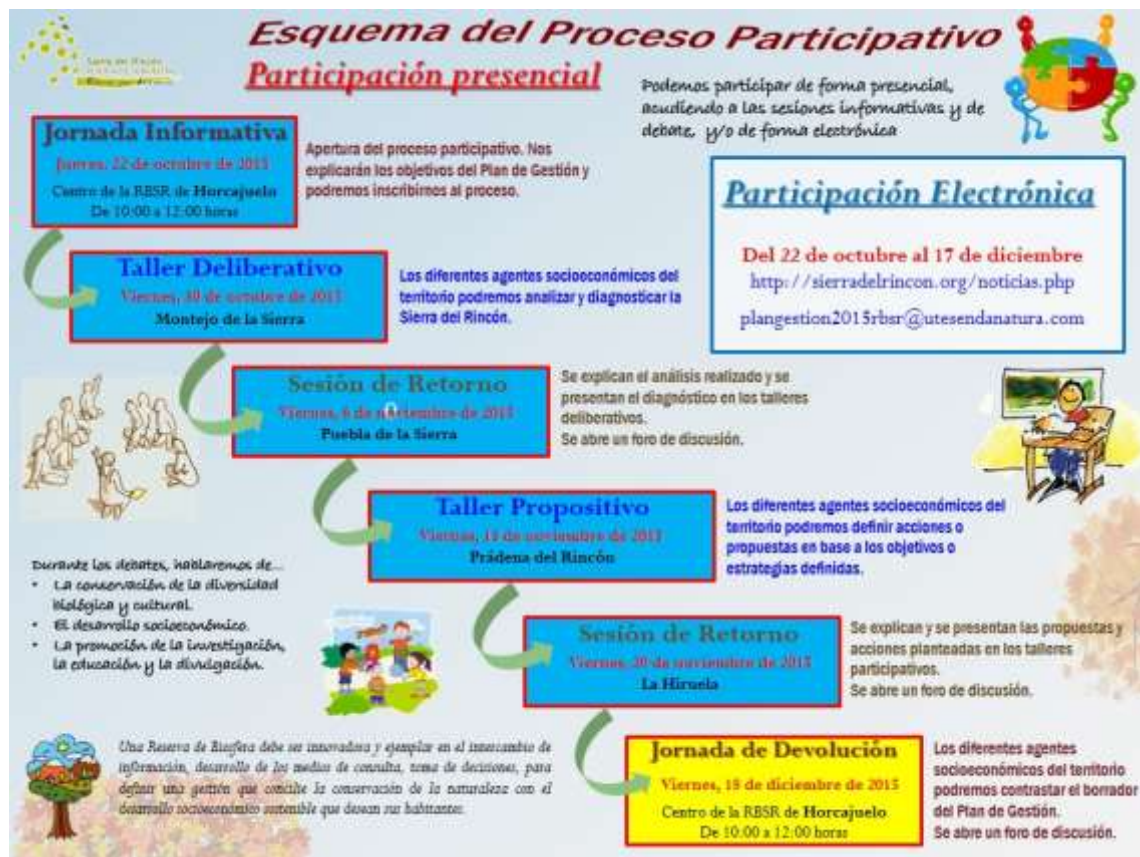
Esquema del Proceso Participativo

Participación presencial

Podemos participar de forma presencial, acudiendo a las sesiones informativas y de debate, y/o de forma electrónica

Jornada Informativa
Jueves, 22 de octubre de 2015
Centro de la RBSR de Horcajuelo
De 10:00 a 12:00 horas

Apertura del proceso participativo. Nos explicarán los objetivos del Plan de Gestión y podremos inscribirnos al proceso.

Participación Electrónica

Del 22 de octubre al 17 de diciembre
http://sierradelrincon.org/noticias.php
plangestion2015rbsr@utesendanatura.com

Taller Deliberativo
Viernes, 30 de octubre de 2015
Montejo de la Sierra

Los diferentes agentes socioeconómicos del territorio podremos analizar y diagnosticar la Sierra del Rincón.

Sesión de Retorno
Viernes, 6 de noviembre de 2015
Puebla de la Sierra

Se explican el análisis realizado y se presentan el diagnóstico en los talleres deliberativos.
Se abre un foro de discusión.

Taller Propositivo
Viernes, 13 de noviembre de 2015
Prádena del Rincón

Los diferentes agentes socioeconómicos del territorio podremos definir acciones o propuestas en base a los objetivos o estrategias definidas.

Durante los debates, hablaremos de...
• La conservación de la diversidad biológica y cultural.
• El desarrollo socioeconómico.
• La promoción de la investigación, la educación y la divulgación.

Sesión de Retorno
Viernes, 20 de noviembre de 2015
La Hiruela

Se explican y se presentan las propuestas y acciones planteadas en los talleres participativos.
Se abre un foro de discusión.

Una Reserva de Biosfera debe ser innovadora y ejemplar en el intercambio de información, desarrollo de los medios de consulta, toma de decisiones, para definir una gestión que concilie la conservación de la naturaleza con el desarrollo socioeconómico sostenible que desean sus habitantes.

Jornada de Devolución
Viernes, 18 de diciembre de 2015
Centro de la RBSR de Horcajuelo
De 10:00 a 12:00 horas

Los diferentes agentes socioeconómicos del territorio podremos contrastar el borrador del Plan de Gestión.
Se abre un foro de discusión.